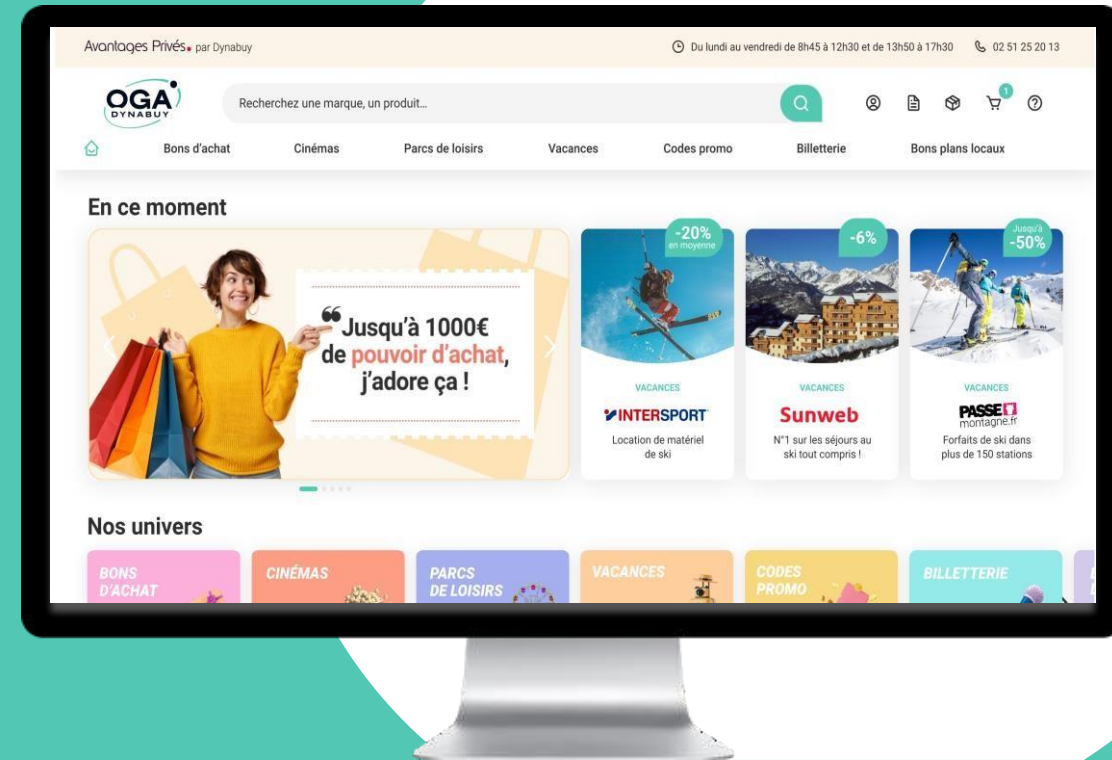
Avantages Privés. par Dynabuy

Du lundi au vendredi de 8h45 à 12h30 et de 13h50 à 17h30 02 51 25 20 13

OGA DYNABUY

Recherchez une marque, un produit...

1

Bons d'achat Cinémas Parcs de loisirs Vacances Codes promo Billetterie Bons plans locaux

En ce moment

❝ Jusqu'à 1000€ de pouvoir d'achat, j'adore ça !

-20% en moyenne

VACANCES

INTERSPORT

Location de matériel de ski

-6%

VACANCES

Sunweb

N°1 sur les séjours au ski tout compris !

Jusqu'à -50%

VACANCES

PASSE montagne.fr

Forfaits de ski dans plus de 150 stations

Nos univers

BONS D'ACHAT

CINÉMAS

PARCS DE LOISIRS

VACANCES

CODES PROMO

BILLETTERIE